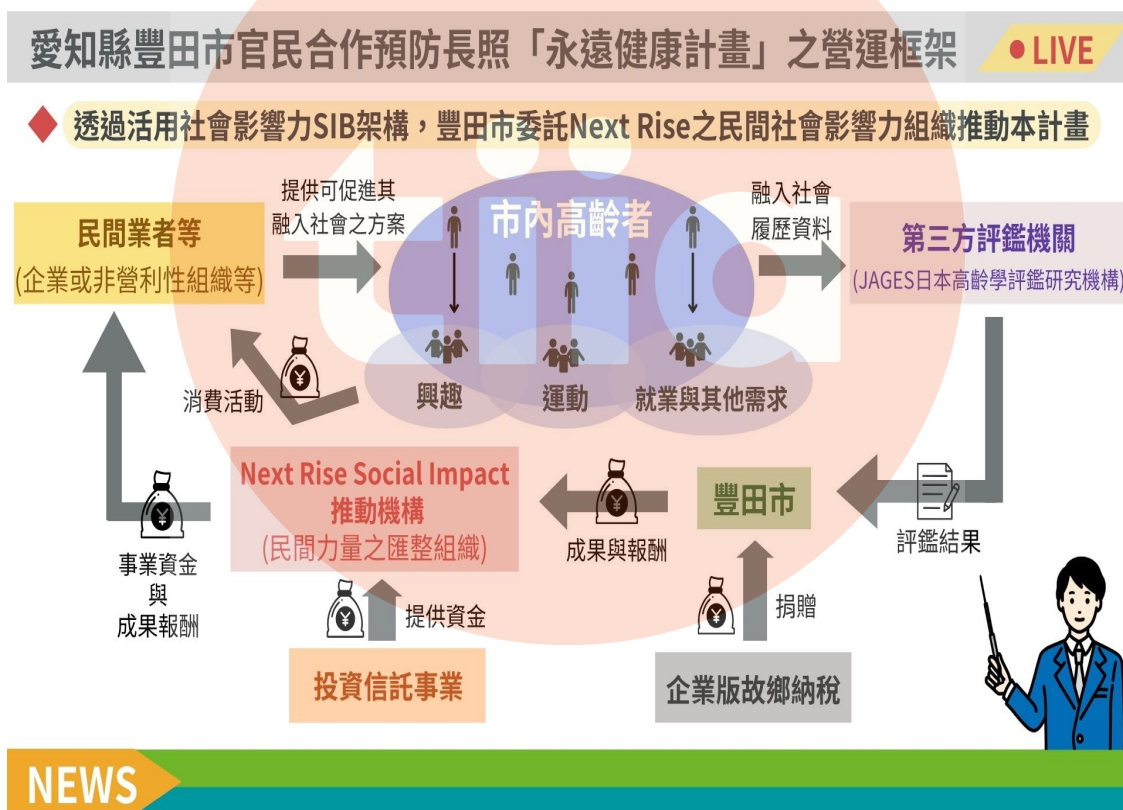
愛知縣豐田市官民合作預防長照「永遠健康計畫」之營運框架

● LIVE

透過活用社會影響力SIB架構，豐田市委託Next Rise之民間社會影響力組織推動本計畫

民間業者等
(企業或非營利性組織等)

提供可促進其融入社會之方案

市內高齡者

興趣

運動

就業與其他需求

融入社會履歷資料

第三方評鑑機關
(JAGES日本高齡學評鑑研究機構)

消費活動

Next Rise Social Impact
推動機構
(民間力量之匯整組織)

成果與報酬

豐田市

評鑑結果

事業資金
與
成果報酬

提供資金

投資信託事業

捐贈

企業版故鄉納稅

NEWS